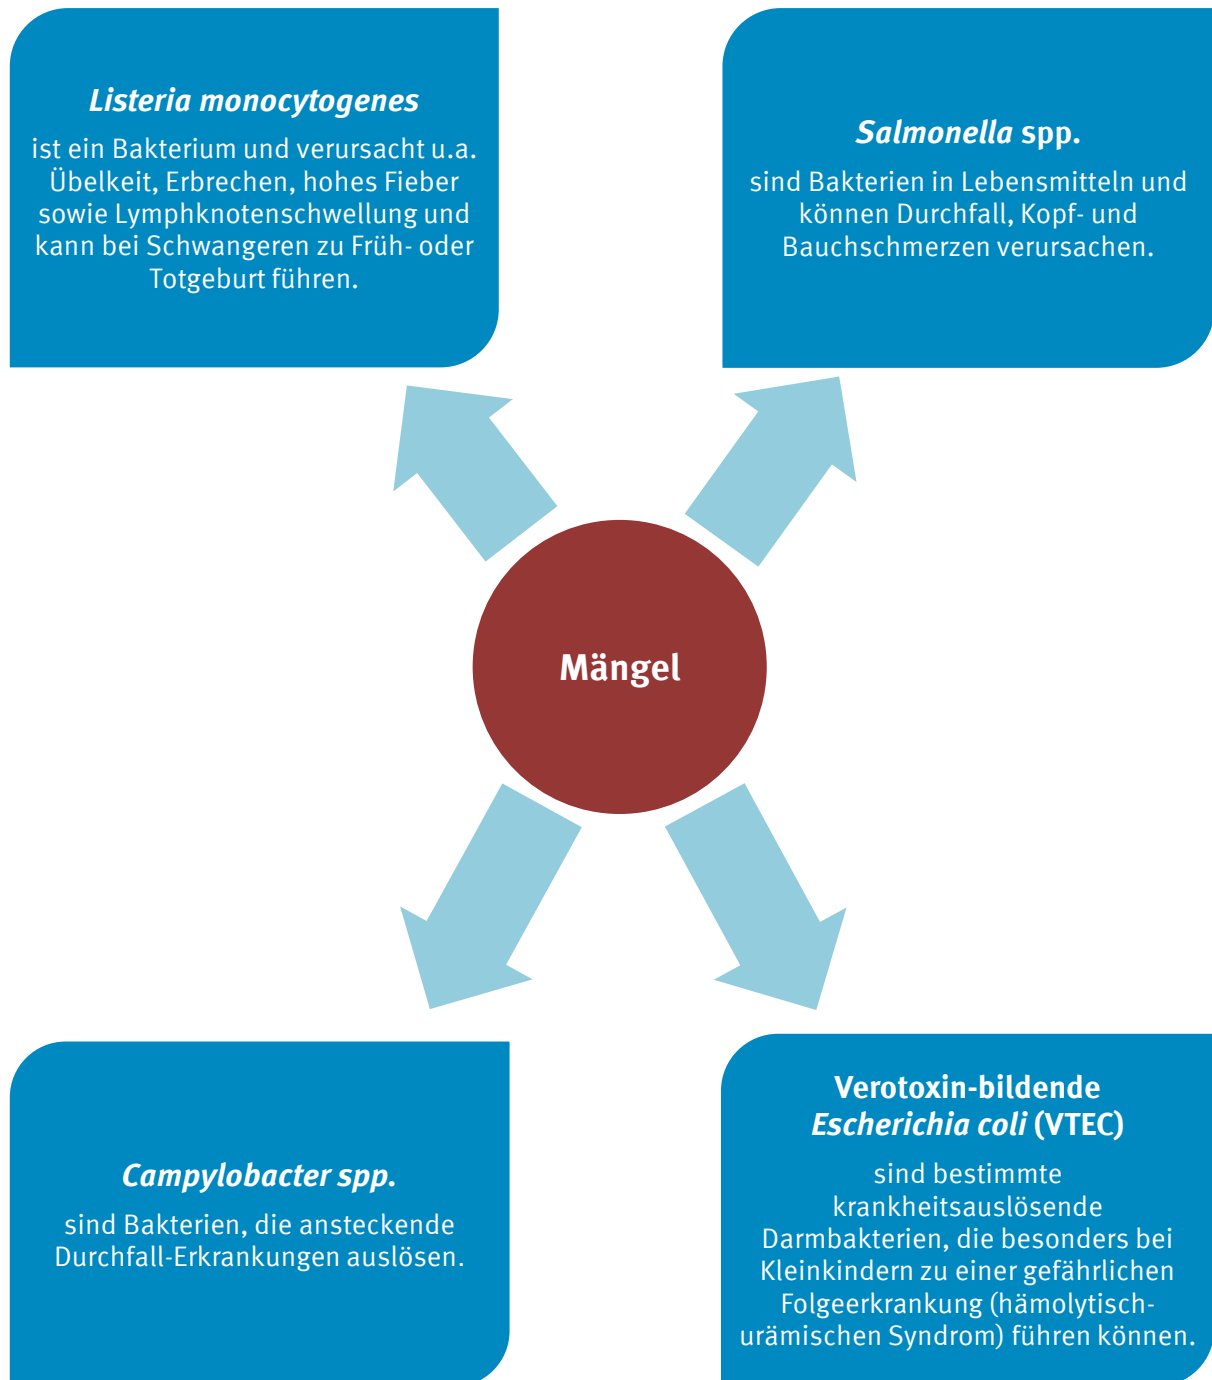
Listeria monocytogenes

ist ein Bakterium und verursacht u.a. Übelkeit, Erbrechen, hohes Fieber sowie Lymphknotenschwellung und kann bei Schwangeren zu Früh- oder Totgeburt führen.

Salmonella spp.

sind Bakterien in Lebensmitteln und können Durchfall, Kopf- und Bauchschmerzen verursachen.

Mängel

Campylobacter spp.

sind Bakterien, die ansteckende Durchfall-Erkrankungen auslösen.

Verotoxin-bildende Escherichia coli (VTEC)

sind bestimmte krankheitsauslösende Darmbakterien, die besonders bei Kleinkindern zu einer gefährlichen Folgeerkrankung (hämolytisch-urämischen Syndrom) führen können.